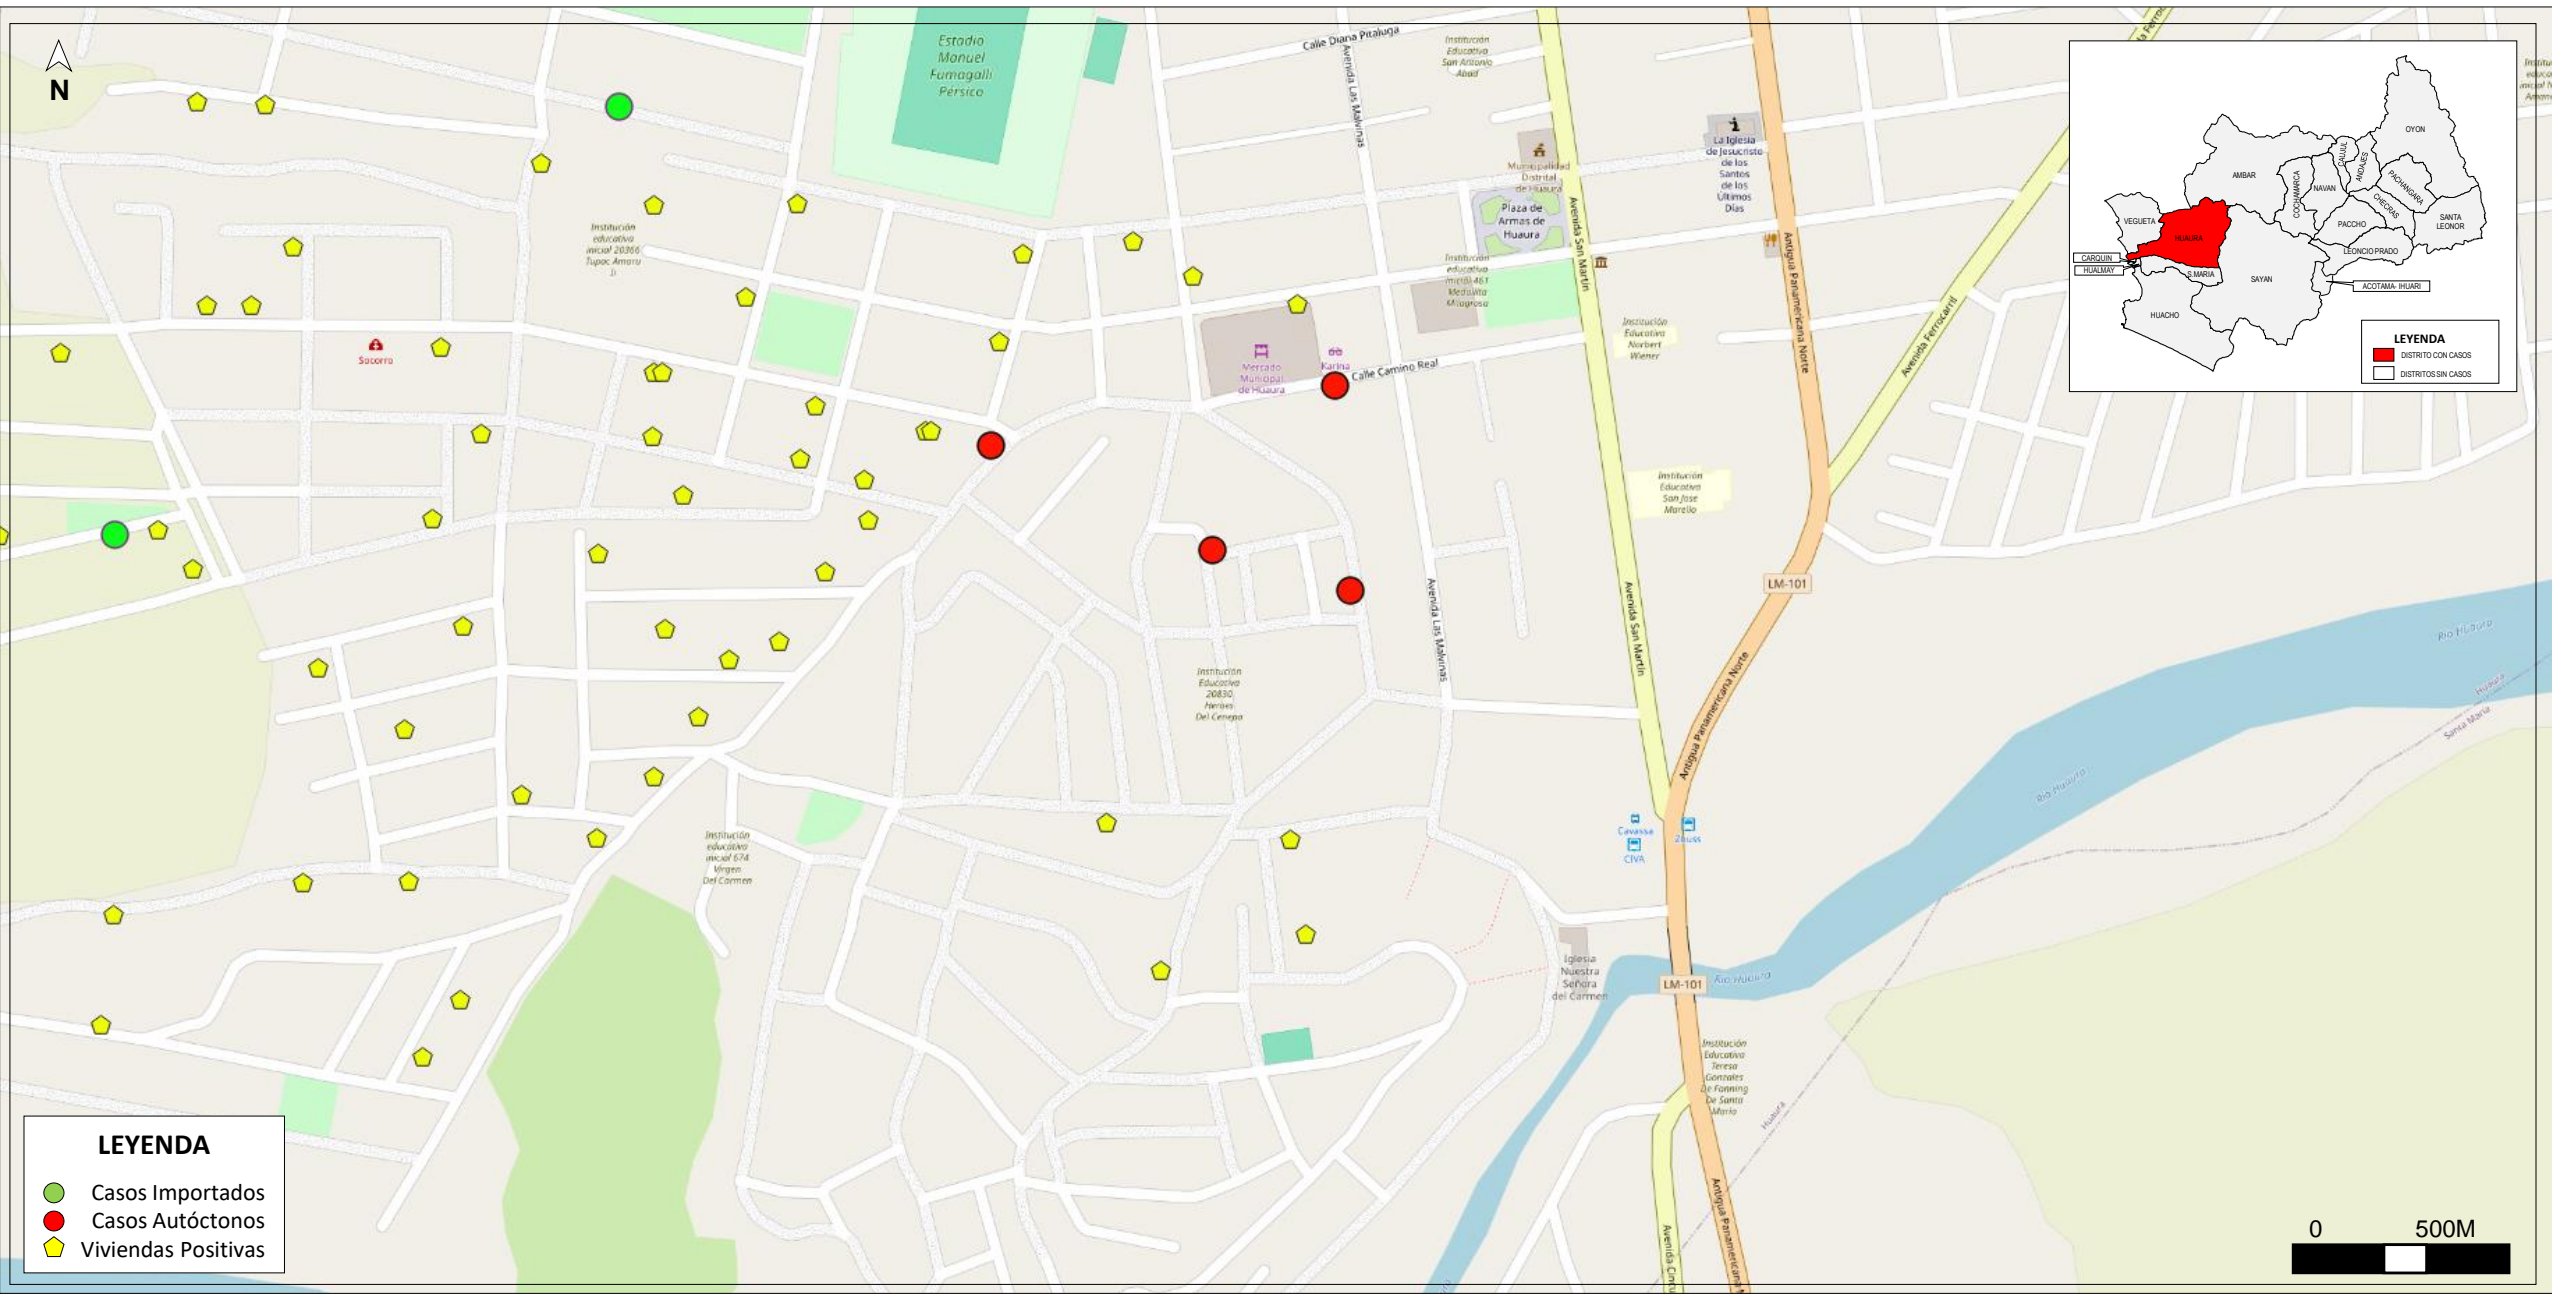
N

Estadio Monuel Fumagalli Pérsico

Calle Diana Pitaluga

Avenida Las Malvinas

Institución Educativa San Antonio Abad

Municipalidad Distrital de Huaura

La Iglesia de Jesucristo de los Santos de los Últimos Días

Plaza de Armas de Huaura

Institución educativa inicial 20366 Tupac Amaru II

Institución educativa inicial 461 Medalla Milagrosa

Avenida San Martín

Antigua Panamericana Norte

Avenida Ferrocarril

Socorro

Mercado Municipal de Huaura

Karina

Calle Camino Real

Institución Educativa Norbert Wiener

Institución Educativa San Jose Marello

LM-101

Avenida Las Malvinas

Avenida San Martín

Antigua Panamericana Norte

Río Huaura

Institución Educativa 20830 Heroes Del Cerepo

Río Huaura

Santa María

Institución educativa inicial 674 Virgen Del Carmen

Cavassa

CIVA

Zeuss

Iglesia Nuestra Señora del Carmen

LM-101

Río Huaura

Institución Educativa Teresa Gonzales De Fanning De Santa Maria

Huaura

Avenida Circu

Antigua Panamericana

OYON

AMBAR

CAJATAMBO

NAVAN

CHURIN

ANDAJES

PACHANGARA

VEGUETA

HUAURA

CHECRAS

PACCHO

SANTA LEONOR

CARQUIN

HUALMAY

S.MARIA

SAYAN

LEONCIO PRADO

ACOTAMA- IHUARI

HUACHO

LEYENDA

DISTRITO CON CASOS

DISTRITOS SIN CASOS

LEYENDA

Casos Importados

Casos Autóctonos

Viviendas Positivas

0 500M